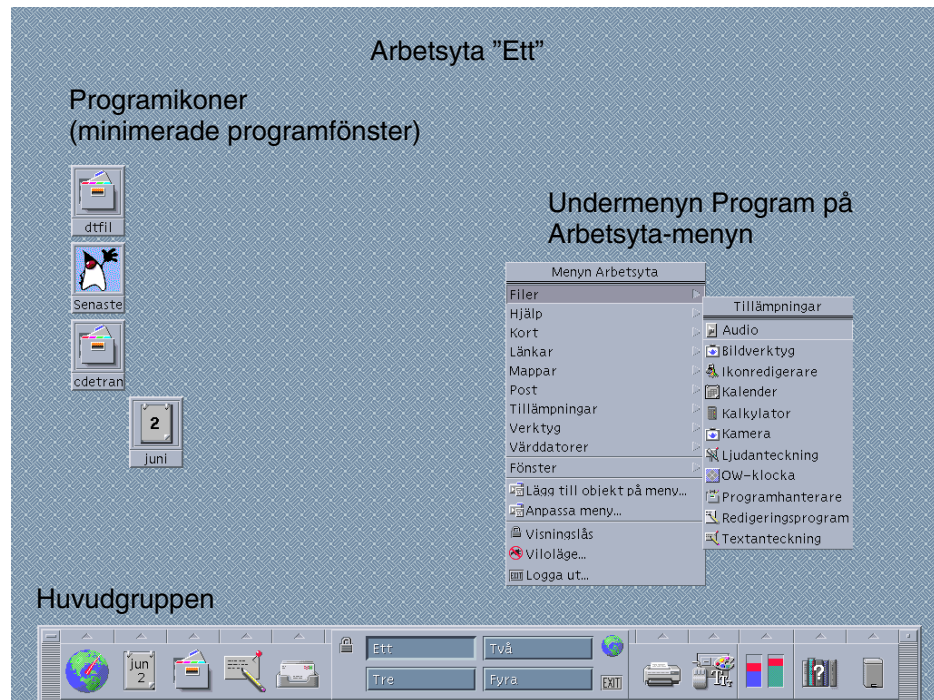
Arbetsyta "Ett"

Programikoner
(minimerade programfönster)

dtfil

Senaste

cdetran

2

juni

Undermenyn Program på Arbetsyta-menyn

Menyn Arbetsyta

Filer
Hjälp
Kort
Länkar
Mappar
Post
Tillämpningar
Verktyg
Värddatorer
Fönster
Lägg till objekt på meny...
Anpassa meny...
Visningslås
Viloläge...
Logga ut...

Tillämpningar

Audio
Bildverktyg
Ikonredigerare
Kalender
Kalkylator
Kamera
Ljudanteckning
OW-klocka
Programhanterare
Redigeringsprogram
Textanteckning

Huvudgruppen

jun
2

Ett
Två
Tre
Fyra
EXIT
?